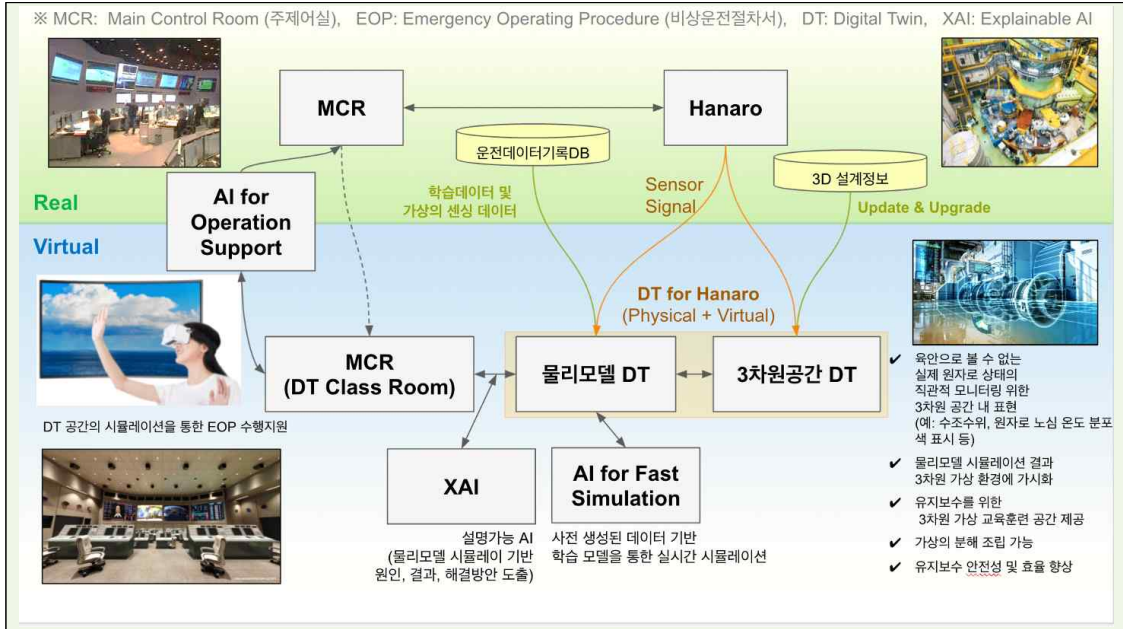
※ MCR: Main Control Room (주제어실), EOP: Emergency Operating Procedure (비상운전절차서), DT: Digital Twin, XAI: Explainable AI

MCR

Hanaro

운전데이터기록DB

3D 설계정보

Real

AI for Operation Support

학습데이터 및 가상의 센싱 데이터

Sensor Signal

Update & Upgrade

Virtual

DT for Hanaro
(Physical + Virtual)

MCR
(DT Class Room)

물리모델 DT

3차원공간 DT

DT 공간의 시뮬레이션을 통한 EOP 수행지원

XAI

설명가능 AI
(물리모델 시뮬레이 기반 원인, 결과, 해결방안 도출)

AI for Fast Simulation

사전 생성된 데이터 기반 학습 모델을 통한 실시간 시뮬레이션

✔ 육안으로 볼 수 없는 실제 원자로 상태의 직관적 모니터링 위한 3차원 공간 내 표현 (예: 수조수위, 원자로 노심 온도 분포 색 표시 등)

✔ 물리모델 시뮬레이션 결과 3차원 가상 환경에 가시화

✔ 유지보수를 위한 3차원 가상 교육훈련 공간 제공

✔ 가상의 분해 조립 가능

✔ 유지보수 안전성 및 효율 향상